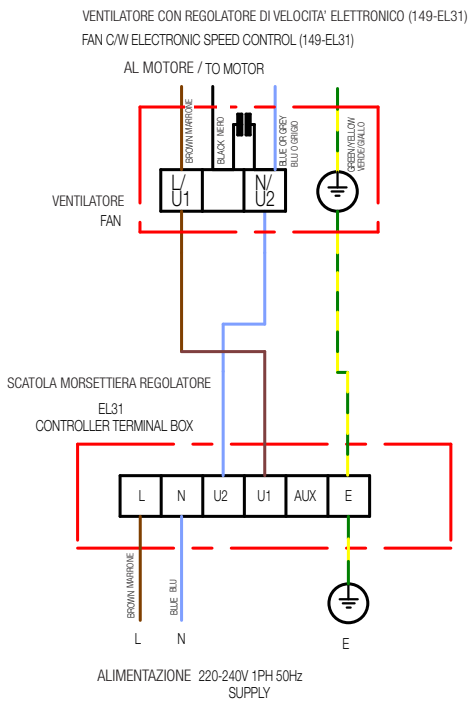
VENTILATORE CON REGOLATORE DI VELOCITA' ELETTRONICO (149-EL31)
FAN C/W ELECTRONIC SPEED CONTROL (149-EL31)

AL MOTORE / TO MOTOR

BROWN MARRONE
BLACK NERO
BLUE OR GREY BLU O GRIGIO
GREEN/YELLOW VERDE/GIALLO

VENTILATORE
FAN

L/U1
N/U2

SCATOLA MORSETTIERA REGOLATORE
EL31
CONTROLLER TERMINAL BOX

| L | N | U2 | U1 | AUX | E |
|---|---|---|---|---|---|

BROWN MARRONE
BLUE BLU

L
N
E

ALIMENTAZIONE 220-240V 1PH 50Hz
SUPPLY